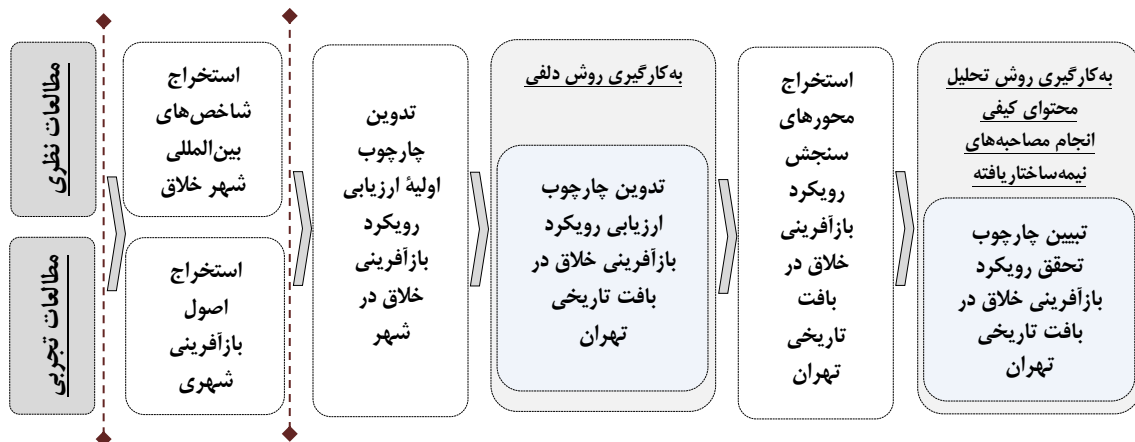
مطالعات نظری

مطالعات تجربی

استخراج شاخص‌های بین‌المللی شهر خلاق

استخراج اصول بازآفرینی شهری

تدوین چارچوب اولیهٔ ارزیابی رویکرد بازآفرینی خلاق در شهر

به‌کارگیری روش دلفی

تدوین چارچوب ارزیابی رویکرد بازآفرینی خلاق در بافت تاریخی تهران

استخراج محورهای سنجش رویکرد بازآفرینی خلاق در بافت تاریخی تهران

به‌کارگیری روش تحلیل محتوای کیفی
انجام مصاحبه‌های نیمه‌ساختاریافته

تبیین چارچوب تحقق رویکرد بازآفرینی خلاق در بافت تاریخی تهران